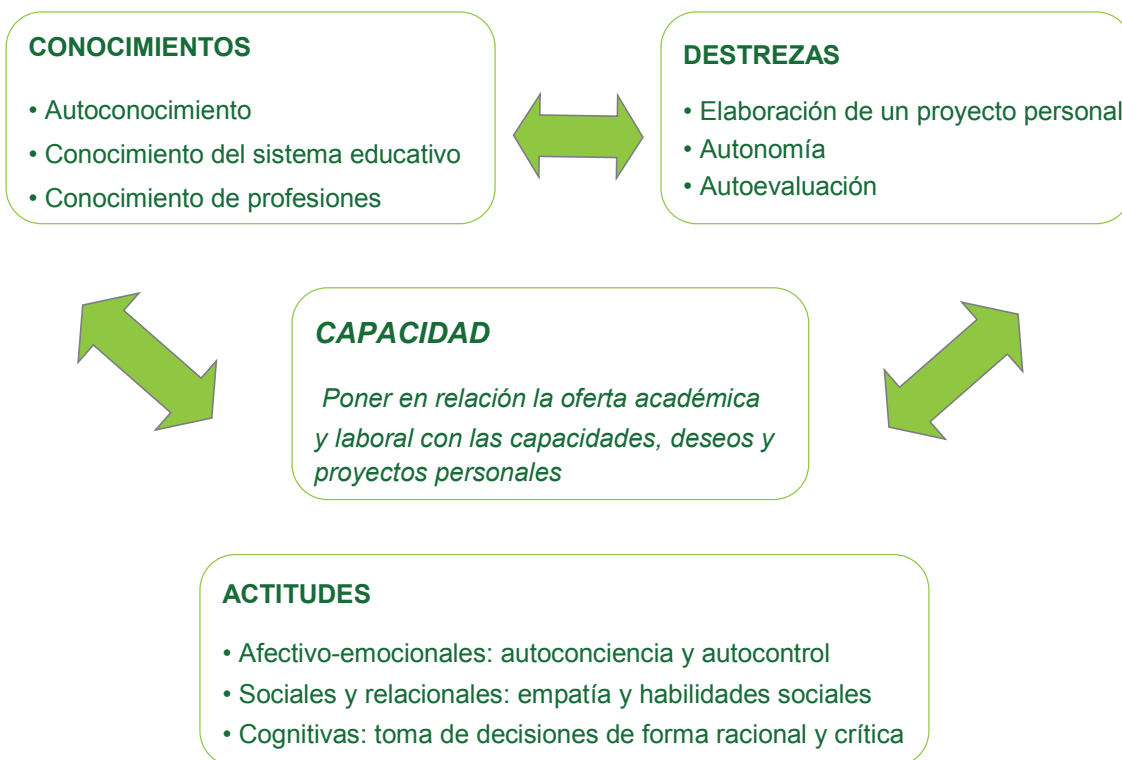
CONOCIMIENTOS

• Autoconocimiento
• Conocimiento del sistema educativo
• Conocimiento de profesiones

DESTREZAS

• Elaboración de un proyecto personal
• Autonomía
• Autoevaluación

CAPACIDAD

Poner en relación la oferta académica y laboral con las capacidades, deseos y proyectos personales

ACTITUDES

• Afectivo-emocionales: autoconciencia y autocontrol
• Sociales y relacionales: empatía y habilidades sociales
• Cognitivas: toma de decisiones de forma racional y crítica